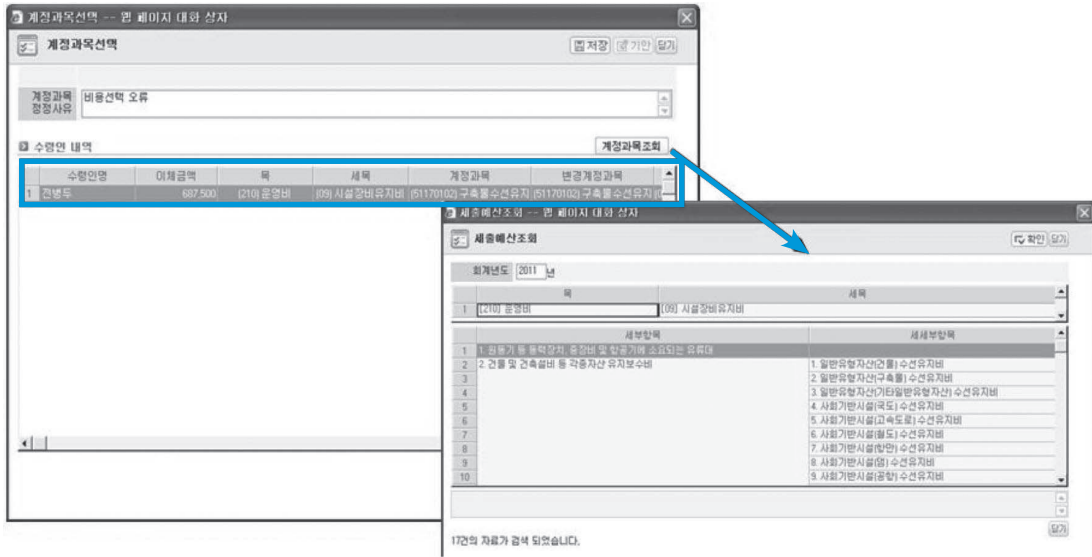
계정과목선택 -- 웹 페이지 대화 상자

계정과목선택

저장 기안 닫기

계정과목 정정사유 비용선택 오류

수령인 내역

계정과목조회

| | 수령인명 | 이체금액 | 목 | 세목 | 계정과목 | 변경계정과목 |
|---|---|---|---|---|---|---|
| 1 | 전병두 | 687,500 | (210) 운영비 | (09) 시설장비유지비 | (51170102) 구축물수선유지 | (51170102) 구축물수선유지 |

세출예산조회 -- 웹 페이지 대화 상자

세출예산조회

확인 닫기

회계년도 2011 년

| | 목 | 세목 |
|---|---|---|
| 1 | [210] 운영비 | [09] 시설장비유지비 |

| | 세부항목 | 세세부항목 |
|---|---|---|
| 1 | 1. 원동기 등 동력장치, 중장비 및 항공기에 소요되는 유류대 | |
| 2 | 2. 건물 및 건축설비 등 각종자산 유지보수비 | 1. 일반유형자산(건물) 수선유지비 |
| 3 | | 2. 일반유형자산(구축물) 수선유지비 |
| 4 | | 3. 일반유형자산(기타일반유형자산) 수선유지비 |
| 5 | | 4. 사회기반시설(국도) 수선유지비 |
| 6 | | 5. 사회기반시설(고속도로) 수선유지비 |
| 7 | | 6. 사회기반시설(철도) 수선유지비 |
| 8 | | 7. 사회기반시설(항만) 수선유지비 |
| 9 | | 8. 사회기반시설(댐) 수선유지비 |
| 10 | | 9. 사회기반시설(공항) 수선유지비 |

닫기

17건의 자료가 검색 되었습니다.